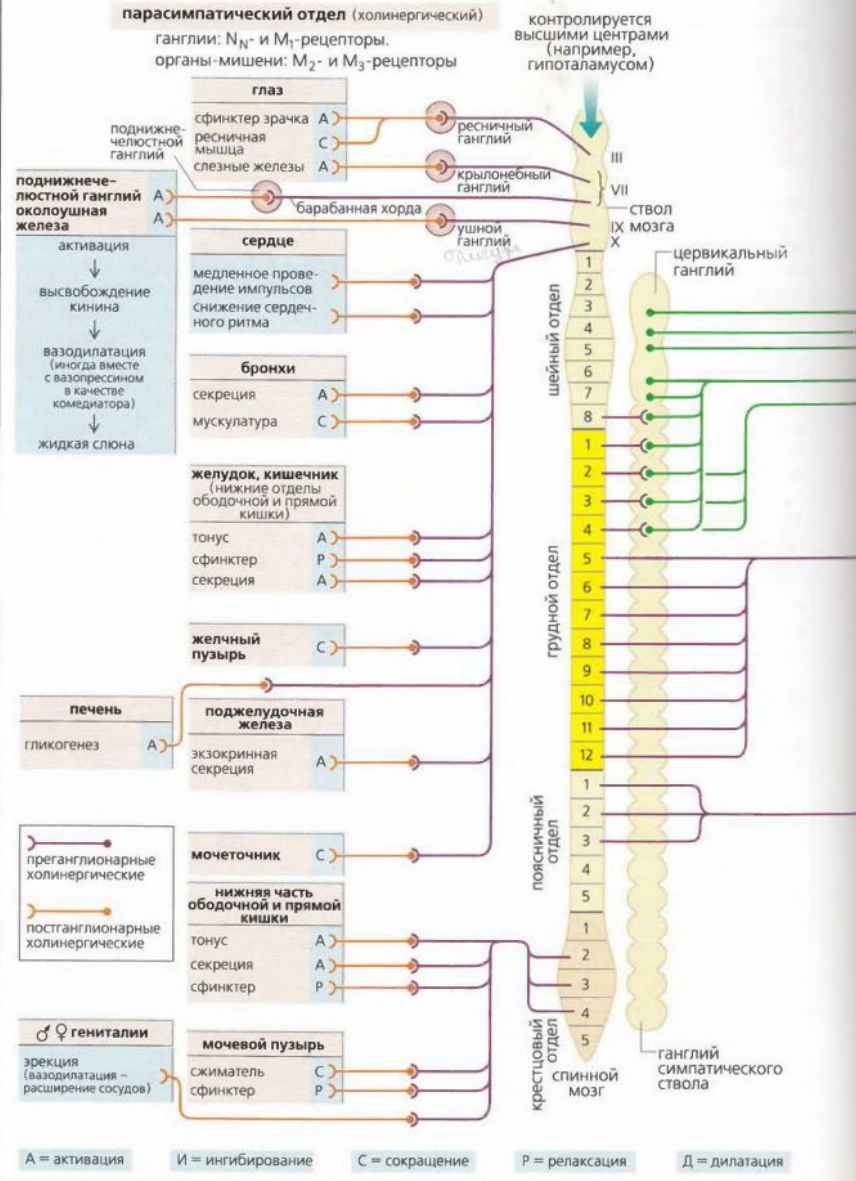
парасимпатический отдел (холинергический)

ганглии: $N_N$- и $M_1$-рецепторы.
органы-мишени: $M_2$- и $M_3$-рецепторы

контролируется высшими центрами (например, гипоталамусом)

глаз

сфинктер зрачка A
ресничная мышца C
слезные железы A

поднижнечелюстной ганглий

ресничный ганглий

крылонебный ганглий

III

VII

поднижнечелюстной ганглий A
околоушная железа A

барабанная хорда

ушной ганглий

ствол мозга

IX
X

активация
↓
высвобождение кинина
↓
вазодилатация (иногда вместе с вазопрессином в качестве комедиатора)
↓
жидкая слюна

сердце

медленное проведение импульсов
снижение сердечного ритма

цервикальный ганглий

бронхи

секреция A
мускулатура C

шейный отдел

1
2
3
4
5
6
7
8

желудок, кишечник (нижние отделы ободочной и прямой кишки)

тонус A
сфинктер P
секреция A

грудной отдел

1
2
3
4
5
6
7
8
9
10
11
12

желчный пузырь C

печень

гликогенез A

поджелудочная железа

экзокринная секреция A

поясничный отдел

1
2
3
4
5

преганглионарные холинергические

постганглионарные холинергические

мочеточник C

нижняя часть ободочной и прямой кишки

тонус A
секреция A
сфинктер P

крестцовый отдел

1
2
3
4
5

♂♀ гениталии

эрекция (вазодилатация – расширение сосудов)

мочевой пузырь

сжиматель C
сфинктер P

спинной мозг

ганглий симпатического ствола

A = активация
И = ингибирование
C = сокращение
P = релаксация
Д = дилатация